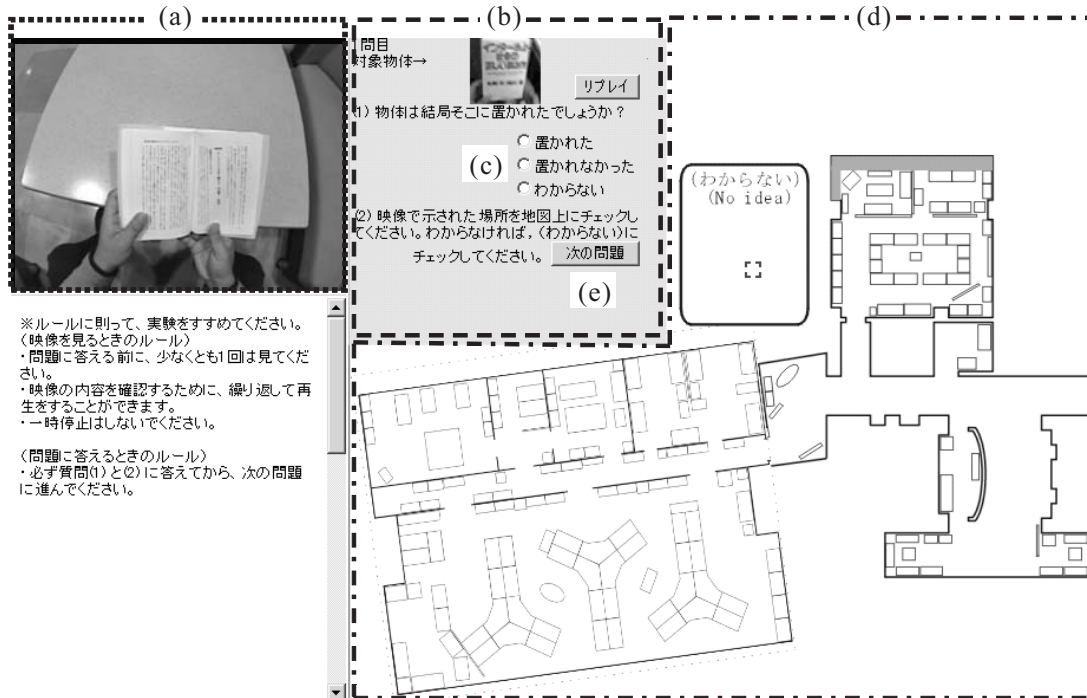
(a)

(b)

(d)

1問目
対象物体→

リプレイ

(1) 物体は結局そこに置かれたでしょうか？

(c)

置かれた
置かれなかった
わからない

(2) 映像で示された場所を地図上にチェックしてください。わからなければ，(わからない)にチェックしてください。

次の問題

(e)

(わからない)
(No idea)

※ルールに則って、実験をすすめてください。
（映像を見るときのルール）
・問題に答える前に、少なくとも1回は見てください。
・映像の内容を確認するために、繰り返して再生をすることができます。
・一時停止はしないでください。

（問題に答えるときのルール）
・必ず質問(1)と(2)に答えてから、次の問題に進んでください。